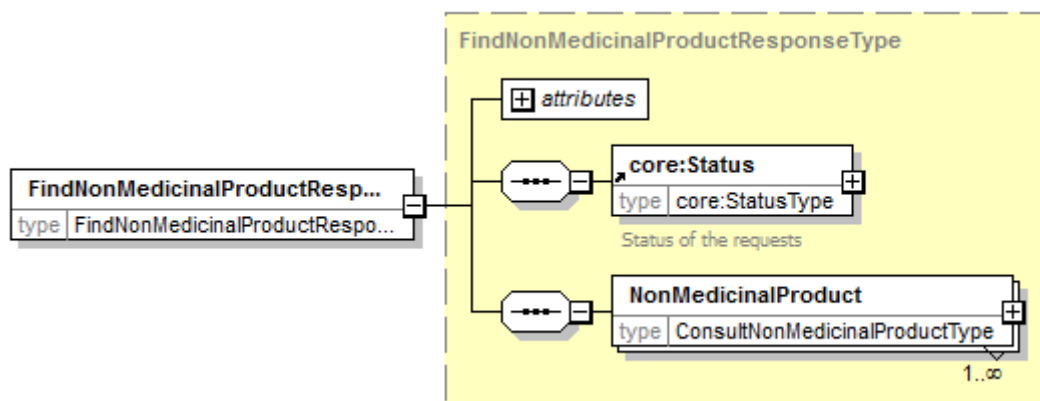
FindNonMedicinalProductResponseType

attributes

FindNonMedicinalProductResp...
type FindNonMedicinalProductRespo...

core:Status
type core:StatusType

Status of the requests

NonMedicinalProduct
type ConsultNonMedicinalProductType

1..∞